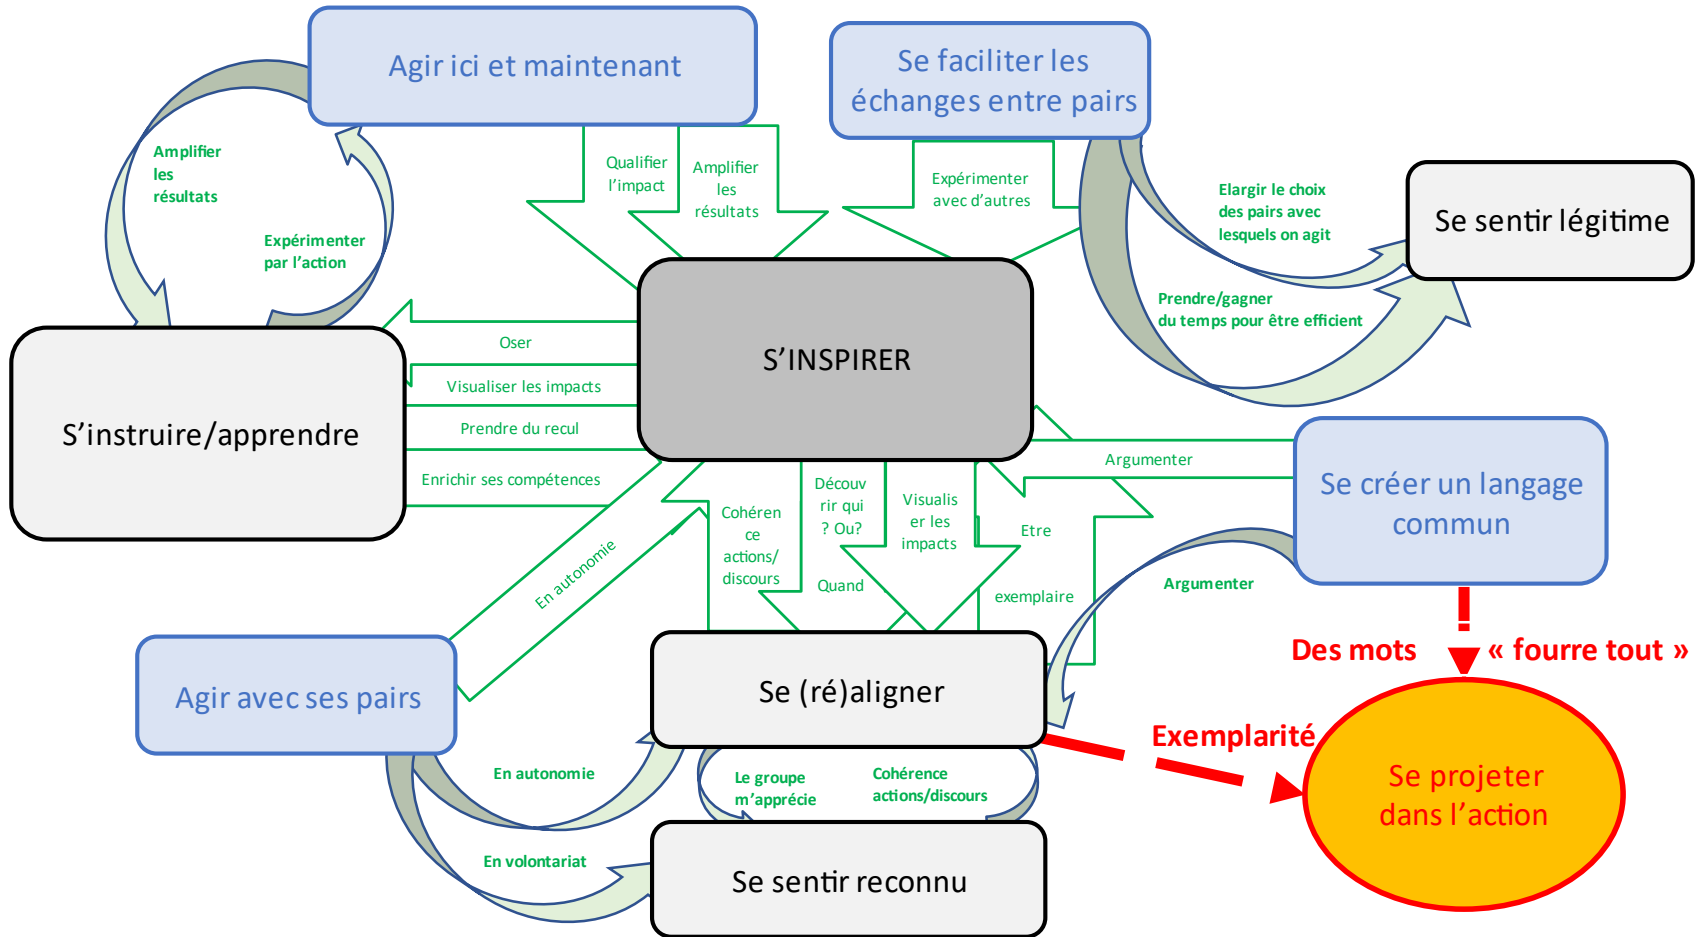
Agir ici et maintenant

Se faciliter les échanges entre pairs

Amplifier les résultats

Expérimenter par l'action

Qualifier l'impact

Amplifier les résultats

Expérimenter avec d'autres

Elargir le choix des pairs avec lesquels on agit

Se sentir légitime

Prendre/gagner du temps pour être efficient

S'INSPIRER

Oser

Visualiser les impacts

Prendre du recul

Enrichir ses compétences

S'instruire/apprendre

Argumenter

Se créer un langage commun

En autonomie

Cohérence ce actions/ discours

Découvrir qui ? Ou? Quand

Visualiser les impacts

Etre exemplaire

Argumenter

Des mots

« fourre tout »

Agir avec ses pairs

Se (ré)aligner

Exemplarité

Se projeter dans l'action

En autonomie

Le groupe m'apprécie

Cohérence actions/discours

En volontariat

Se sentir reconnu